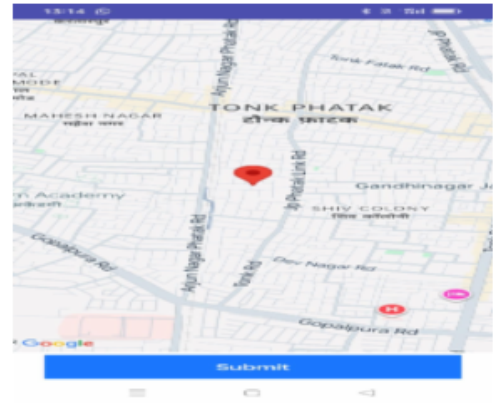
13:14

Tonk Fatak Rd

PAL
MODE

MAHESH NAGAR
महेश नगर

TONK PHATAK
टोंक फाटक

Arjun Nagar Phatak Rd

Jp Phatak Link Rd

Gandhinagar

n Academy

SHIV COLONY
शिव कॉलोनी

Gopalpura Rd

Arjun Nagar Phatak Rd

Tonk Rd

Dev Nagar Rd

Gopalpura Rd

Google

Submit